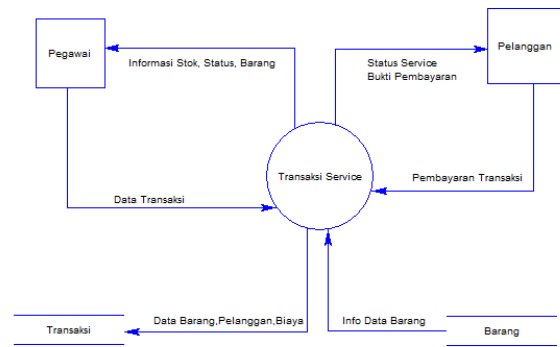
Pegawai

Informasi Stok, Status, Barang

Status Service
Bukti Pembayaran

Pelanggan

Transaksi Service

Pembayaran Transaksi

Data Transaksi

Data Barang,Pelanggan,Biaya

Info Data Barang

Transaksi

Barang